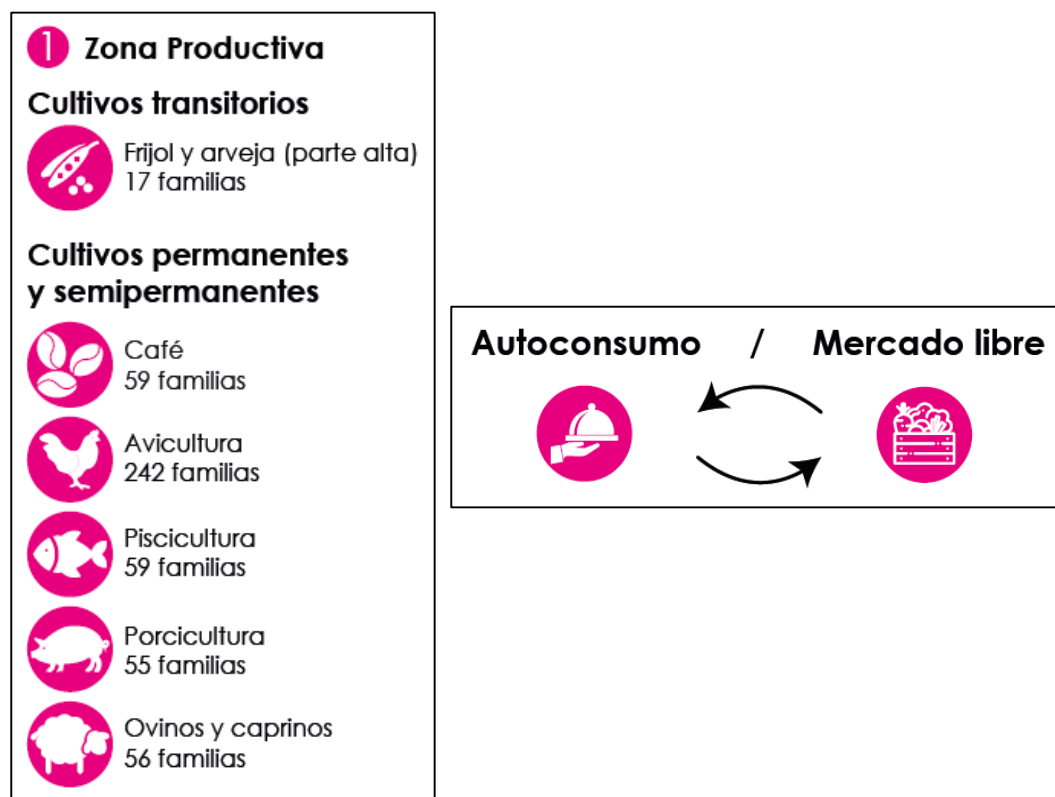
1 Zona Productiva

Cultivos transitorios

Frijol y arveja (parte alta)
17 familias

Cultivos permanentes y semipermanentes

Café
59 familias

Avicultura
242 familias

Piscicultura
59 familias

Porcicultura
55 familias

Ovinos y caprinos
56 familias

Autoconsumo / Mercado libre